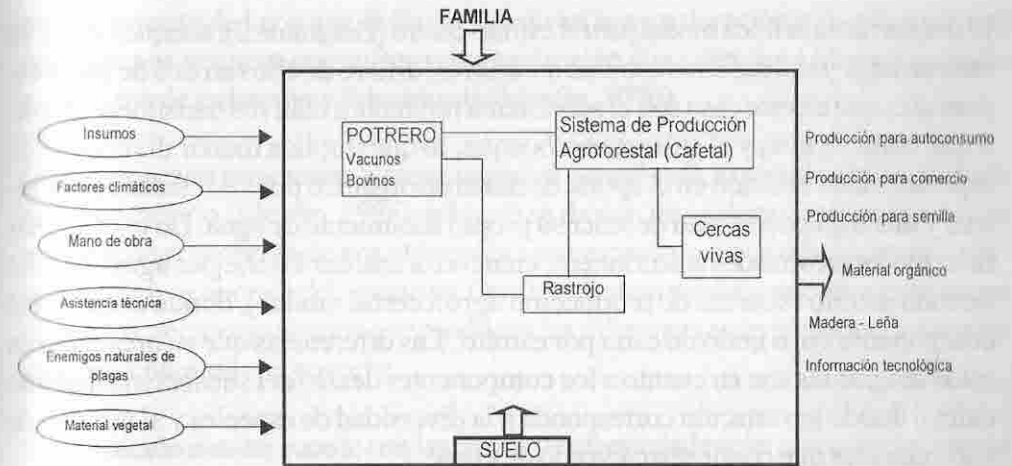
FAMILIA

Insumos

Factores climáticos

Mano de obra

Asistencia técnica

Enemigos naturales de plagas

Material vegetal

POTRERO
Vacunos
Bovinos

Sistema de Producción Agroforestal (Cafetal)

Cercas vivas

Rastrojo

SUELO

Producción para autoconsumo

Producción para comercio

Producción para semilla

Material orgánico

Madera - Leña

Información tecnológica